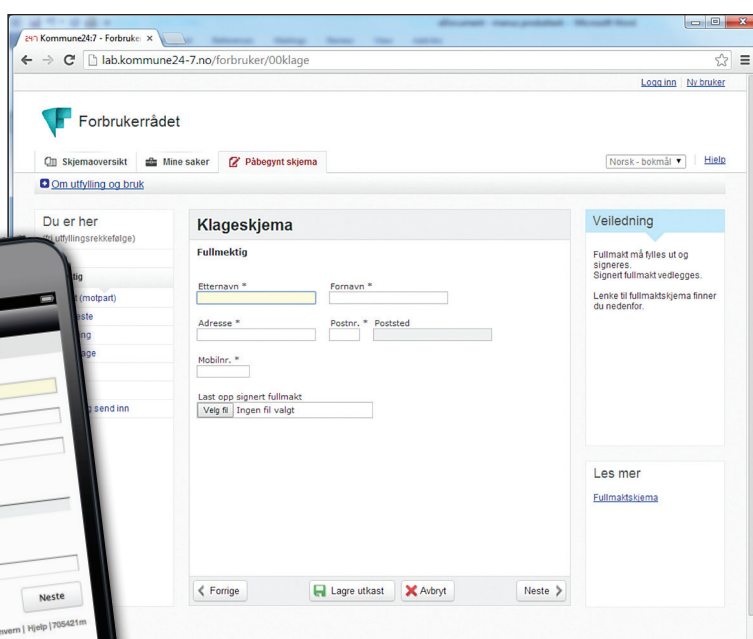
Kommune24:7 - Forbruke ×

lab.kommune24-7.no/forbruker/00klage

Logg inn | Ny bruker

Forbrukerrådet

Skjemaoversikt | Mine saker | Påbegynt skjema

Norsk - bokmål | Hjelp

Om utfylling og bruk

Du er her
(i utfyllingsrekkefølge)

tig
t (motpart)
ste
ng
age
send inn

Klageskjema

Fullmektig

Etternavn *
Fornavn *
Adresse *
Postnr. *
Poststed
Mobilnr. *
Last opp signert fullmakt
Velg fil | Ingen fil valgt

Forrige | Lagre utkast | Avbryt | Neste

Veiledning

Fullmakt må fylles ut og signeres.
Signert fullmakt vedlegges.

Lenke til fullmaktsskjema finner du nedenfor.

Les mer

Fullmaktskjema

Neste

vern | Hjelp | 705421m